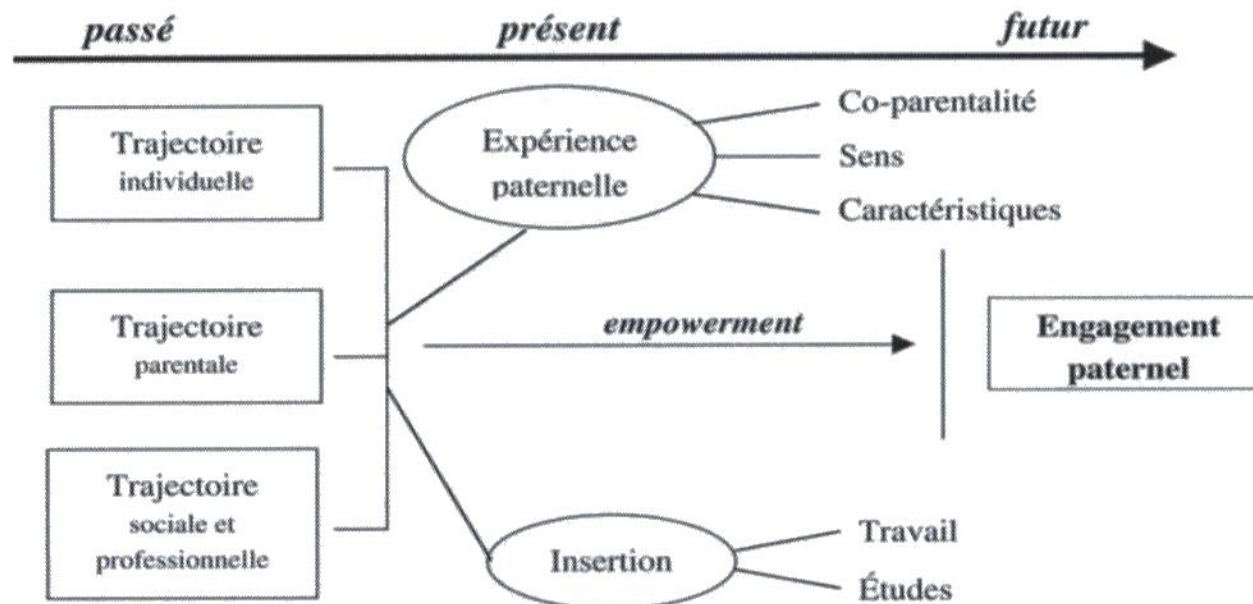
passé présent futur

Trajectoire individuelle

Trajectoire parentale

Trajectoire sociale et professionnelle

Expérience paternelle

Co-parentalité

Sens

Caractéristiques

empowerment

Engagement paternel

Insertion

Travail

Études